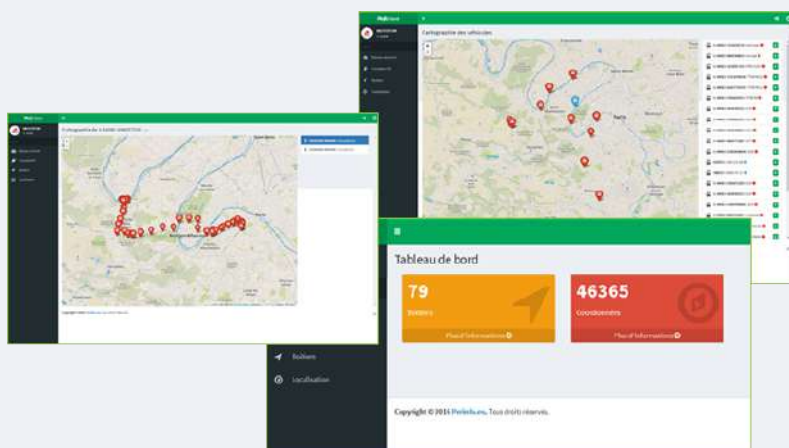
Cartographie des véhicules

Paris

Cartographie de

Tableau de bord

79

Boitiers

Plus d'informations

46365

Coordonnées

Plus d'informations

Boitiers

Localisation

Copyright © 2015 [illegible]. Tous droits réservés.